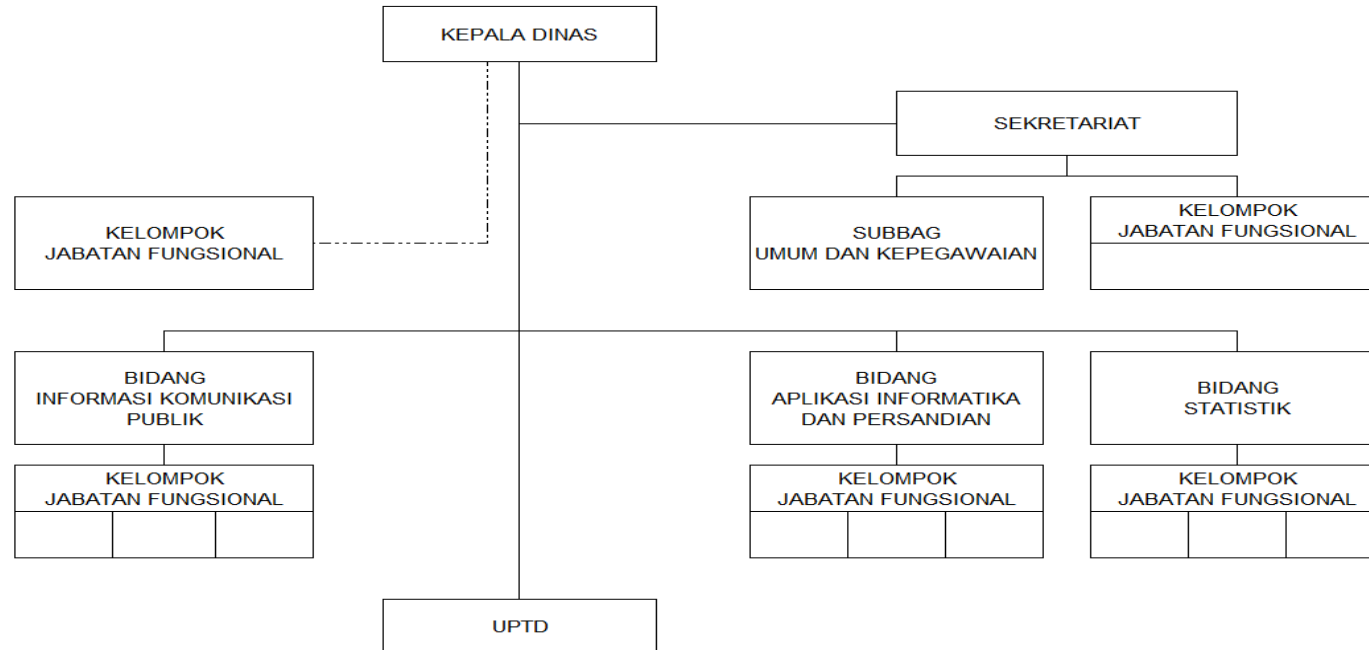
KEPALA DINAS

SEKRETARIAT

KELOMPOK JABATAN FUNGSIONAL

SUBBAG UMUM DAN KEPEGAWAIAN

KELOMPOK JABATAN FUNGSIONAL

BIDANG INFORMASI KOMUNIKASI PUBLIK

KELOMPOK JABATAN FUNGSIONAL

BIDANG APLIKASI INFORMATIKA DAN PERSANDIAN

KELOMPOK JABATAN FUNGSIONAL

BIDANG STATISTIK

KELOMPOK JABATAN FUNGSIONAL

UPTD